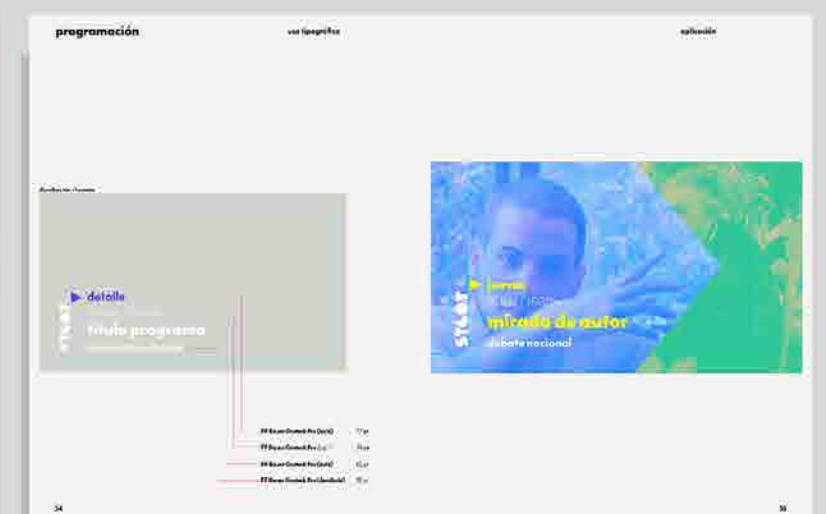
programación

uso tipográfico

aplicación

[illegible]

detalle

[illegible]

título programa

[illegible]

STGO

FF Bauer Grotesk Pro (bold) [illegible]

FF Bauer Grotesk Pro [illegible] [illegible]

FF Bauer Grotesk Pro (bold) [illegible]

FF Bauer Grotesk Pro (semibold) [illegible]

jueves

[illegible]

mirada de autor

debate nacional

STGO

34

35